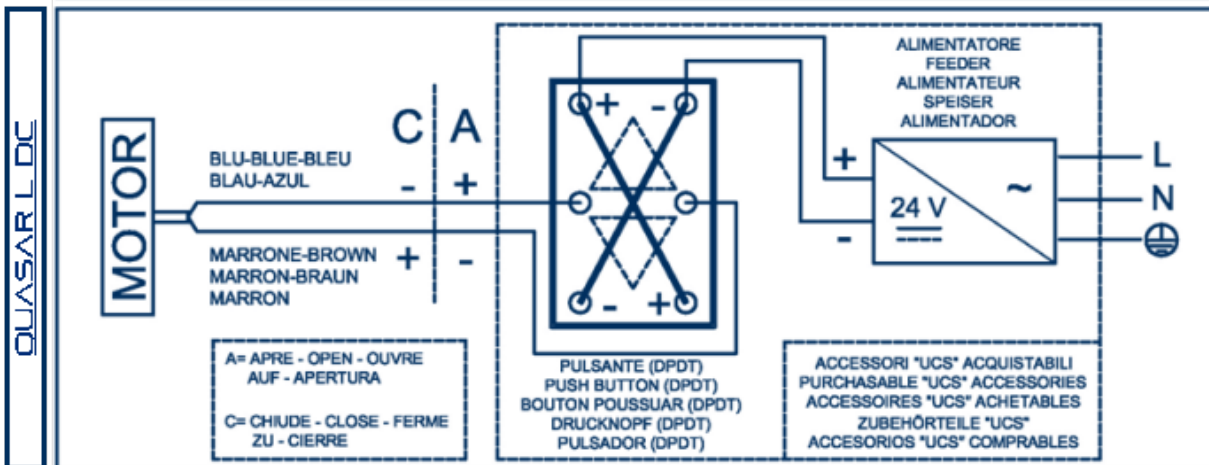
QUASAR L DC

MOTOR

C A

BLU-BLUE-BLEU
BLAU-AZUL

- +

MARRONE-BROWN
MARRON-BRAUN
MARRON

+ -

+ -

- +

ALIMENTATORE
FEEDER
ALIMENTATEUR
SPEISER
ALIMENTADOR

+

-

24 V

~

L
N

A= APRE - OPEN - OUVRE
AUF - APERTURA

C= CHIUDE - CLOSE - FERME
ZU - CIERRE

PULSANTE (DPDT)
PUSH BUTTON (DPDT)
BOUTON POUSSUAR (DPDT)
DRUCKNOPF (DPDT)
PULSADOR (DPDT)

ACCESSORI "UCS" ACQUISTABILI
PURCHASABLE "UCS" ACCESSORIES
ACCESSOIRES "UCS" ACHETABLES
ZUBEHÖRTEILE "UCS"
ACCESORIOS "UCS" COMPRABLES